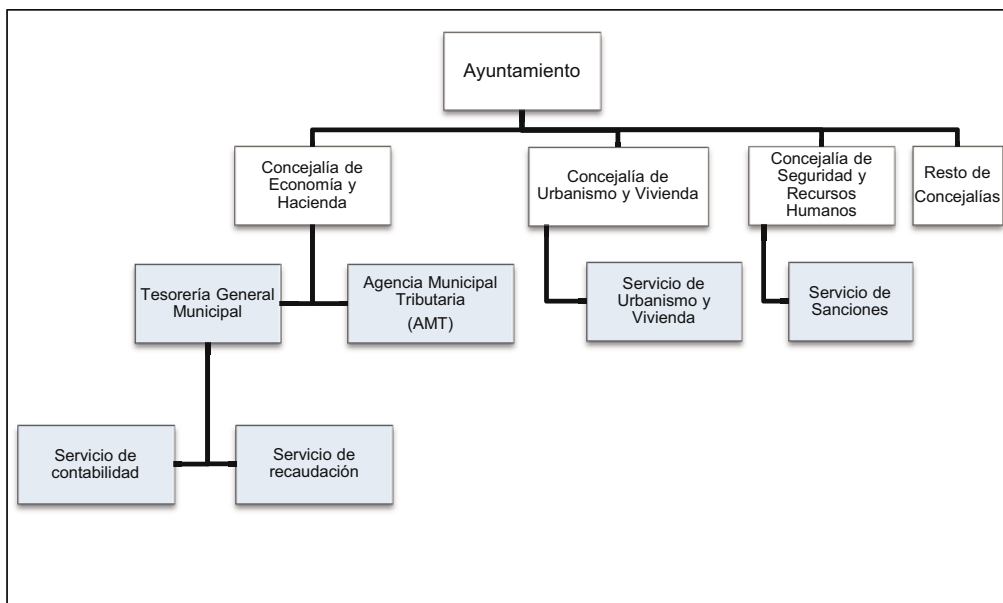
Ayuntamiento

Concejalía de Economía y Hacienda

Concejalía de Urbanismo y Vivienda

Concejalía de Seguridad y Recursos Humanos

Resto de Concejalías

Tesorería General Municipal

Agencia Municipal Tributaria (AMT)

Servicio de Urbanismo y Vivienda

Servicio de Sanciones

Servicio de contabilidad

Servicio de recaudación